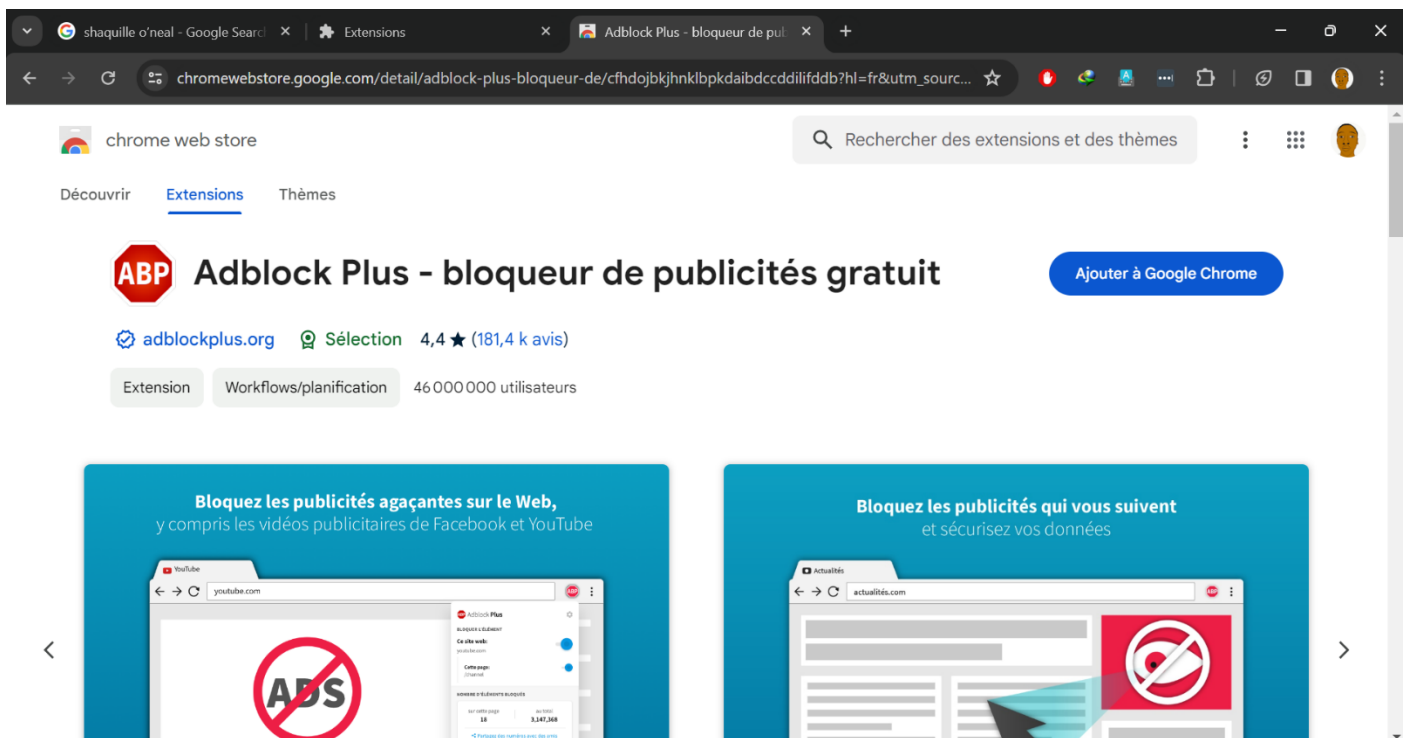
shaquille o'neal - Google Searc
Extensions
Adblock Plus - bloqueur de pub

chromewebstore.google.com/detail/adblock-plus-bloqueur-de/cfhdojbkjhnklbpkdaibdccddilifddb?hl=fr&utm_sourc...

chrome web store

Rechercher des extensions et des thèmes

Découvrir Extensions Thèmes

ABP

Adblock Plus - bloqueur de publicités gratuit

Ajouter à Google Chrome

adblockplus.org Sélection 4,4 ★ (181,4 k avis)

Extension Workflows/planification 46 000 000 utilisateurs

Bloquez les publicités agaçantes sur le Web, y compris les vidéos publicitaires de Facebook et YouTube

YouTube
youtube.com
Adblock Plus
BLOQUER L'ÉLÉMENT
Ce site web:
youtube.com
Cette page:
/channel
NOMBRE D'ÉLÉMENTS BLOQUÉS
sur cette page 18
au total 3,147,368
ADS

Bloquez les publicités qui vous suivent et sécurisez vos données

Actualités
actualités.com